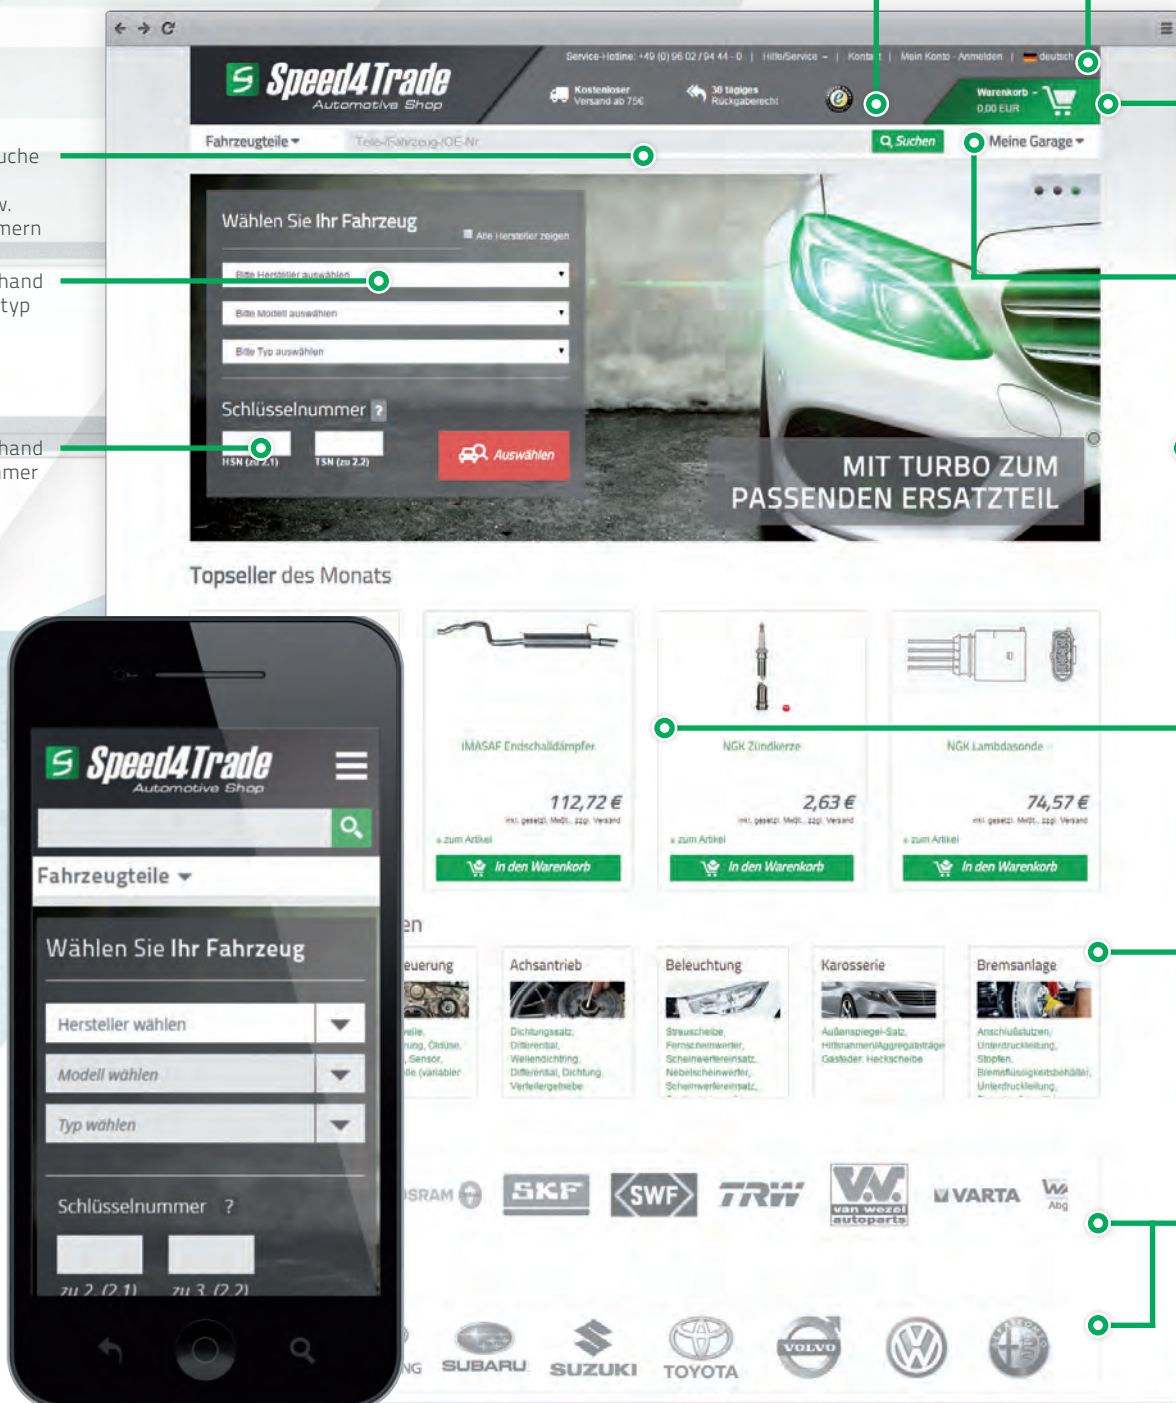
uche

v.
mern

hand
typ

hand
mer

Speed4Trade
Automotive Shop

Service-Hotline: +49 (0) 96 02 / 94 44 - 0 | Hilfe/Service | Kontakt | Mein Konto · Anmelden | deutsch

Kostenloser Versand ab 75€

30 tägiges Rückgaberecht

Warenkorb
0,00 EUR

Fahrzeugteile

Teile-/Fahrzeug-/OE-Nr

Suchen

Meine Garage

Wählen Sie Ihr Fahrzeug

Alle Hersteller zeigen

Bitte Hersteller auswählen

Bitte Modell auswählen

Bitte Typ auswählen

Schlüsselnummer ?

HSN (zu 2.1)

TSN (zu 2.2)

Auswählen

MIT TURBO ZUM PASSENDEN ERSATZTEIL

Topseller des Monats

IMASAF Endschalldämpfer
112,72 €
inkl. gesetzl. MwSt., zzgl. Versand
» zum Artikel
In den Warenkorb

NGK Zündkerze
2,63 €
inkl. gesetzl. MwSt., zzgl. Versand
» zum Artikel
In den Warenkorb

NGK Lambdasonde
74,57 €
inkl. gesetzl. MwSt., zzgl. Versand
» zum Artikel
In den Warenkorb

en

euerung
eile, rung, Düse, Sensor, le (variabler

Achsantrieb
Dichtungssatz, Differential, Wellendichtring, Differential, Dichtung, Verteilergetriebe

Beleuchtung
Streuscheibe, Fernscheinwerfer, Scheinwerfereinsatz, Nebelscheinwerfer, Scheinwerfereinsatz,

Karosserie
Außenspiegel-Satz, Hilfsrahmen/Aggregateträger, Gasfeder, Heckscheibe

Bremsanlage
Anschlußstutzen, Unterdruckleitung, Stopfen, Bremsflüssigkeitsbehälter, Unterdruckleitung,

SRAM SKF SWF TRW van wezel autoparts VARTA Abg

NG SUBARU SUZUKI TOYOTA VOLVO

Speed4Trade
Automotive Shop

Fahrzeugteile

Wählen Sie Ihr Fahrzeug

Hersteller wählen

Modell wählen

Typ wählen

Schlüsselnummer ?

zu 2. (2.1)

zu 3. (2.2)